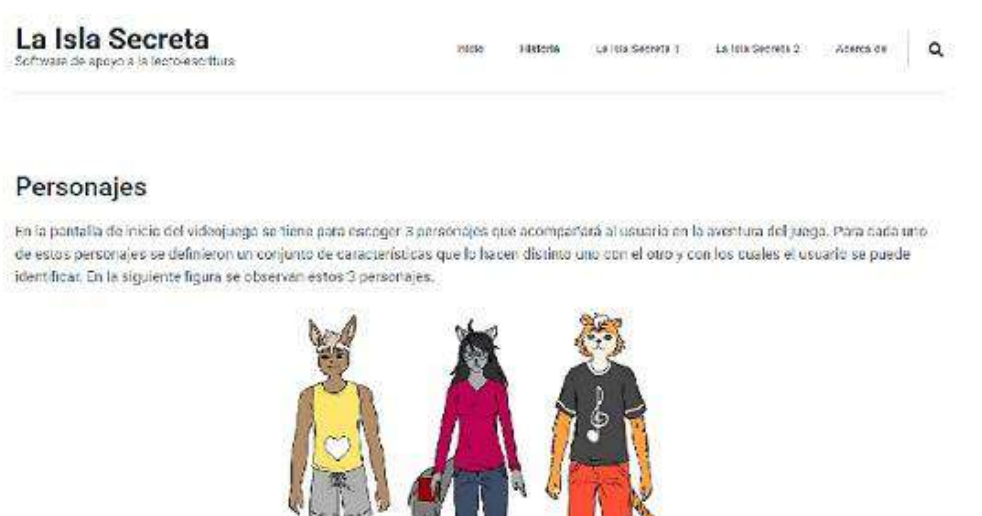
La Isla Secreta
Software de apoyo a la lecto-escritura

Inicio Historia La Isla Secreta 1 La Isla Secreta 2 Acerca de

Personajes

En la pantalla de inicio del videojuego se tiene para escoger 3 personajes que acompañará al usuario en la aventura del juego. Para cada uno de estos personajes se definieron un conjunto de características que lo hacen distinto uno con el otro y con los cuales el usuario se puede identificar. En la siguiente figura se observan estos 3 personajes.